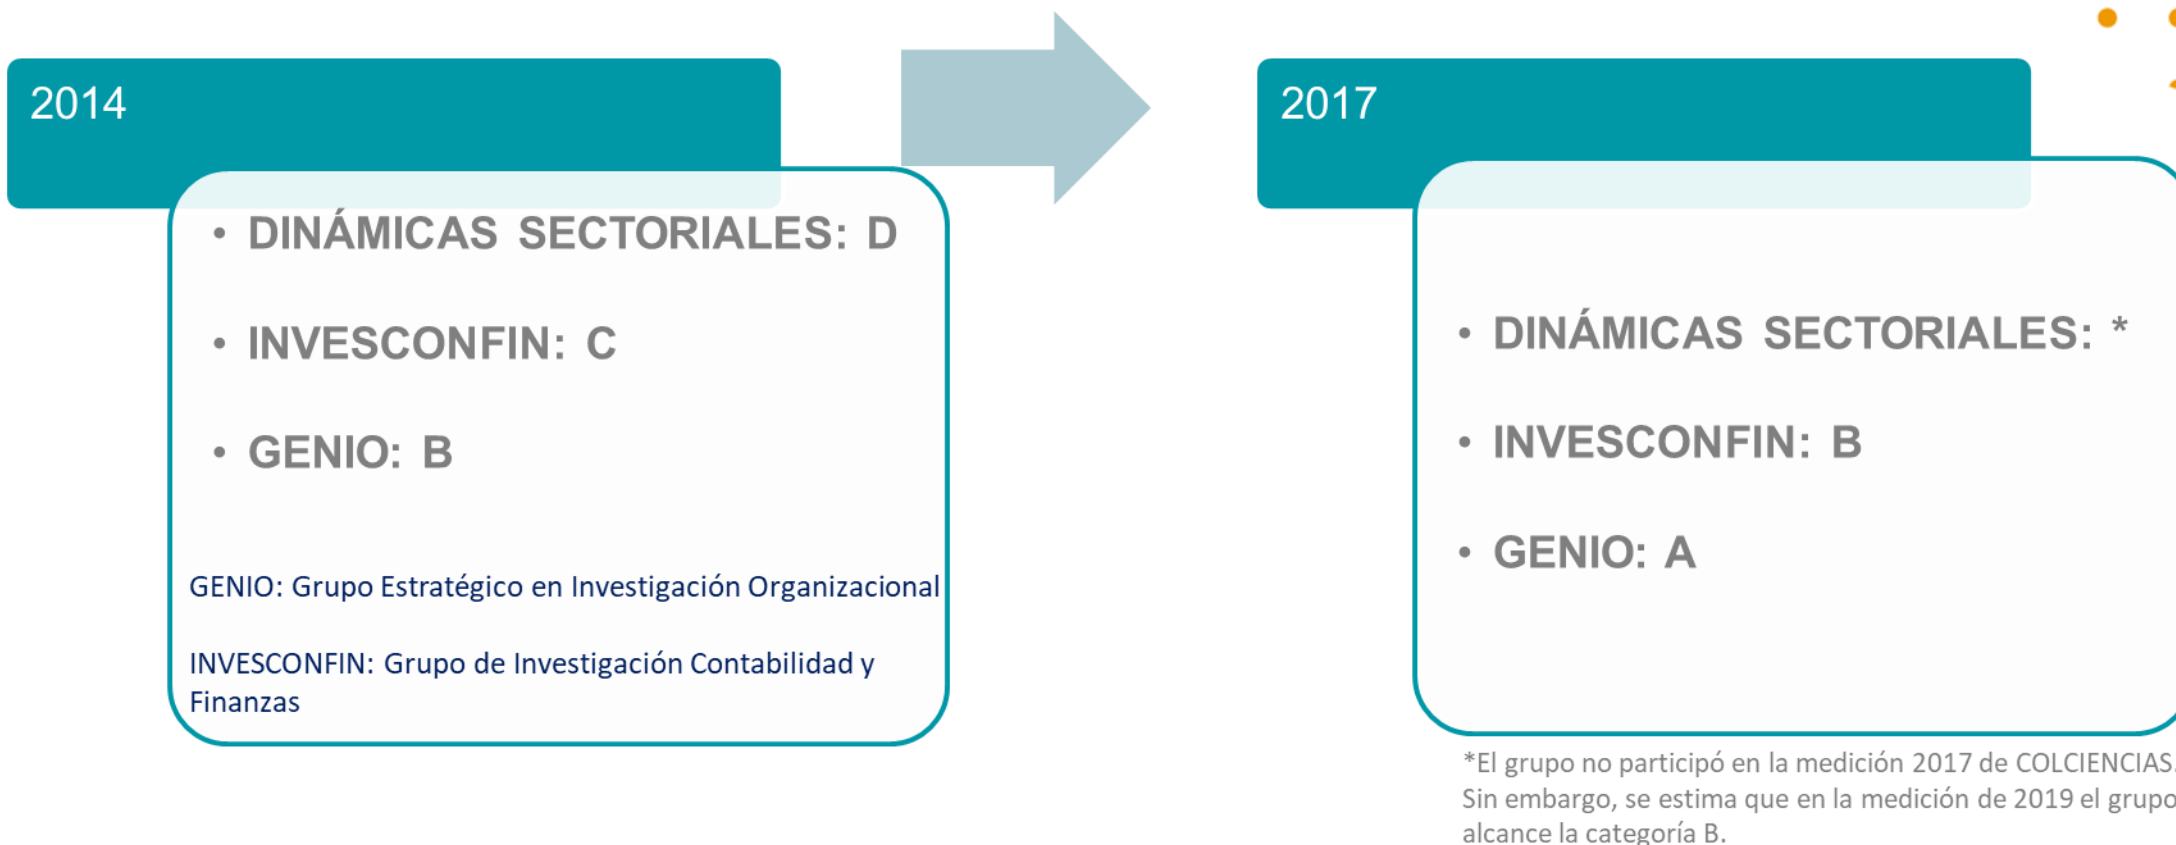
2014

• DINÁMICAS SECTORIALES: D

• INVESCONFIN: C

• GENIO: B

GENIO: Grupo Estratégico en Investigación Organizacional

INVESCONFIN: Grupo de Investigación Contabilidad y Finanzas

2017

• DINÁMICAS SECTORIALES: *

• INVESCONFIN: B

• GENIO: A

*El grupo no participó en la medición 2017 de COLCIENCIAS. Sin embargo, se estima que en la medición de 2019 el grupo alcance la categoría B.